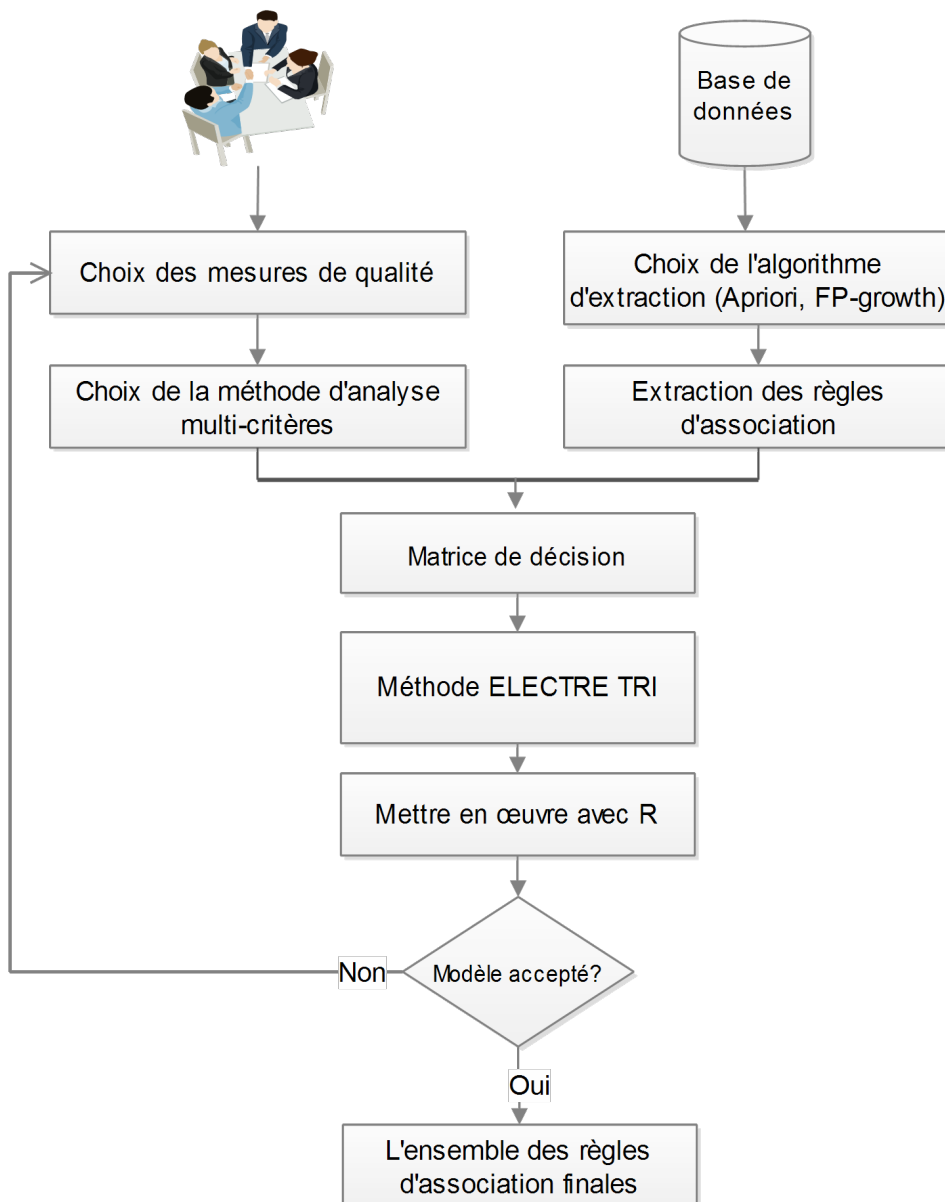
Base de données

Choix des mesures de qualité

Choix de l'algorithme d'extraction (Apriori, FP-growth)

Choix de la méthode d'analyse multi-critères

Extraction des règles d'association

Matrice de décision

Méthode ELECTRE TRI

Mettre en œuvre avec R

Non

Modèle accepté?

Oui

L'ensemble des règles d'association finales